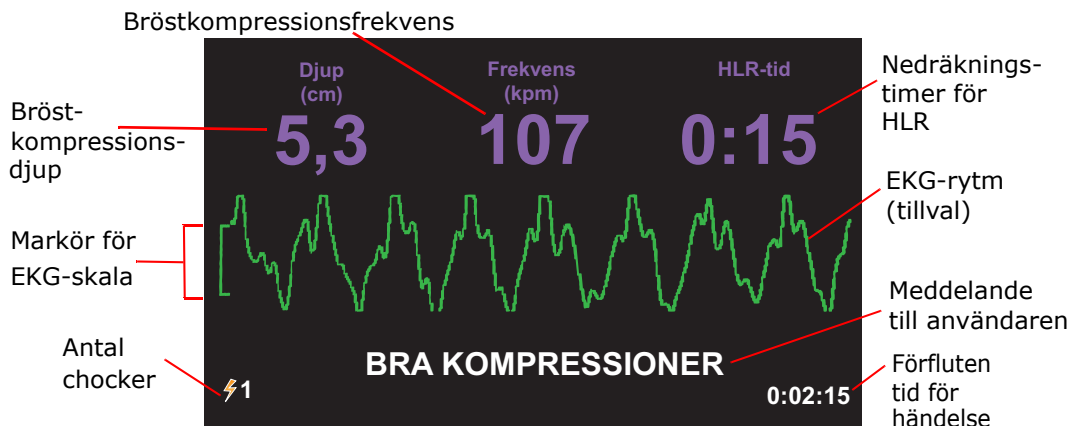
Bröstkompressionsfrekvens

Djup (cm)

Frekvens (kpm)

HLR-tid

Nedräkningstimer för HLR

Bröstkompressionsdjup

5,3

107

0:15

EKG-rytm (tillval)

Markör för EKG-skala

Meddelande till användaren

Antal chocker

BRA KOMPRESSIONER

1

0:02:15

Förfluten tid för händelse